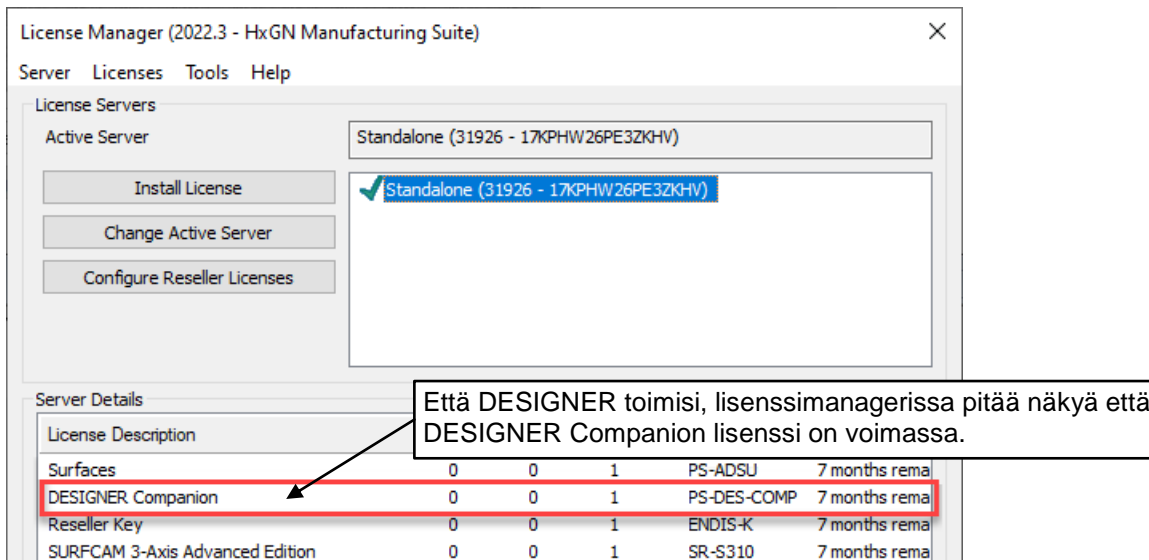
License Manager (2022.3 - HxGN Manufacturing Suite)

Server Licenses Tools Help

License Servers

Active Server

Standalone (31926 - 17KPHW26PE3ZKHV)

Install License

Change Active Server

Configure Reseller Licenses

Standalone (31926 - 17KPHW26PE3ZKHV)

Server Details

License Description

Että DESIGNER toimisi, lisenssimanagerissa pitää näkyä että DESIGNER Companion lisenssi on voimassa.

| | | | | | |
|---|---|---|---|---|---|
| Surfaces | 0 | 0 | 1 | PS-ADSU | 7 months rema |
| DESIGNER Companion | 0 | 0 | 1 | PS-DES-COMP | 7 months rema |
| Reseller Key | 0 | 0 | 1 | ENDIS-K | 7 months rema |
| SURFCAM 3-Axis Advanced Edition | 0 | 0 | 1 | SR-S310 | 7 months rema |